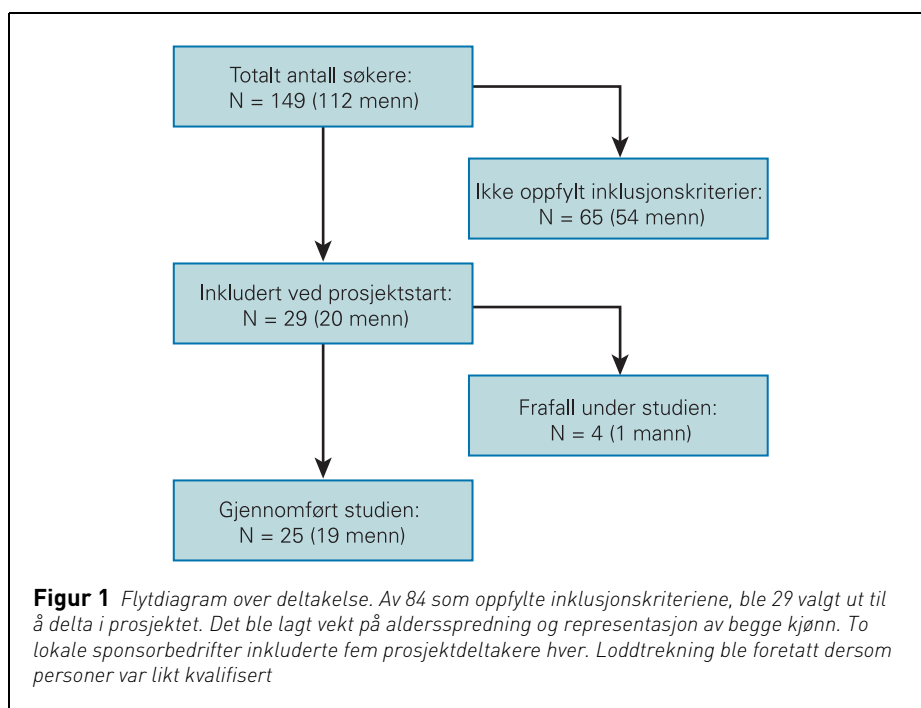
Totalt antall søkere:
N = 149 (112 menn)

Ikke oppfylt inklusjonskriterier:
N = 65 (54 menn)

Inkludert ved prosjektstart:
N = 29 (20 menn)

Frafall under studien:
N = 4 (1 mann)

Gjennomført studien:
N = 25 (19 menn)

**Figur 1** *Flytdiagram over deltakelse. Av 84 som oppfylte inklusjonskriteriene, ble 29 valgt ut til å delta i prosjektet. Det ble lagt vekt på aldersspredning og representasjon av begge kjønn. To lokale sponsorbedrifter inkluderte fem prosjektdeltakere hver. Loddtrekning ble foretatt dersom personer var likt kvalifisert*